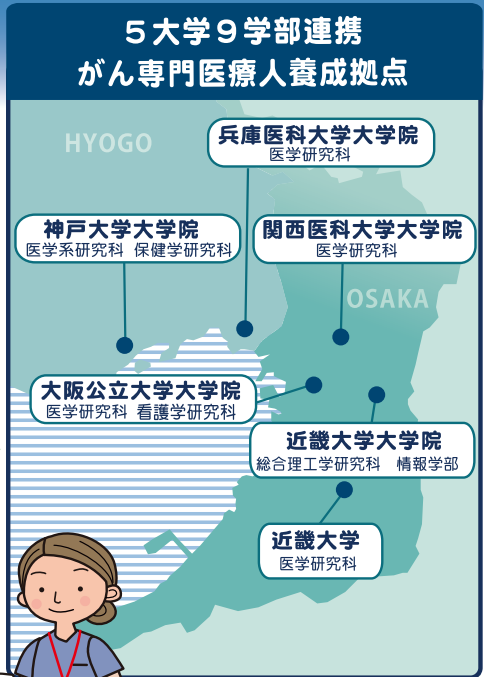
５大学９学部連携
がん専門医療人養成拠点

HYOGO

兵庫医科大学大学院
医学研究科

神戸大学大学院
医学系研究科　保健学研究科

関西医科大学大学院
医学研究科

OSAKA

大阪公立大学大学院
医学研究科　看護学研究科

近畿大学大学院
総合理工学研究科　情報学部

近畿大学
医学研究科